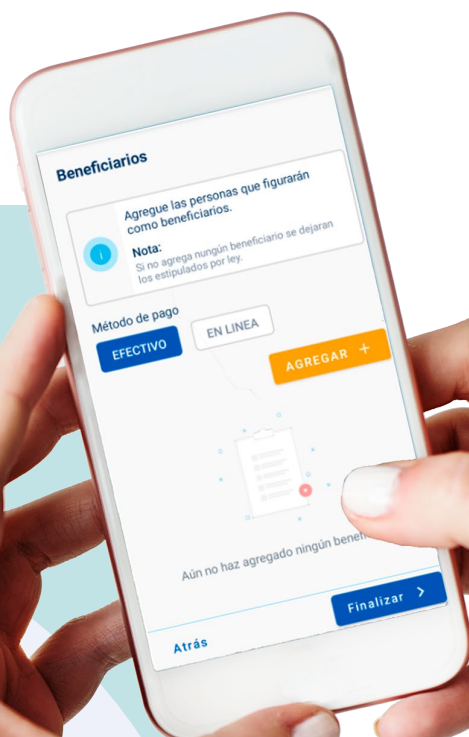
Beneficiarios

i

Agregue las personas que figurarán como beneficiarios.

Nota:
Si no agrega nungún beneficiario se dejaran los estipulados por ley.

Método de pago

EFECTIVO

EN LINEA

AGREGAR +

Aún no haz agregado ningún benef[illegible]

Finalizar >

Atrás